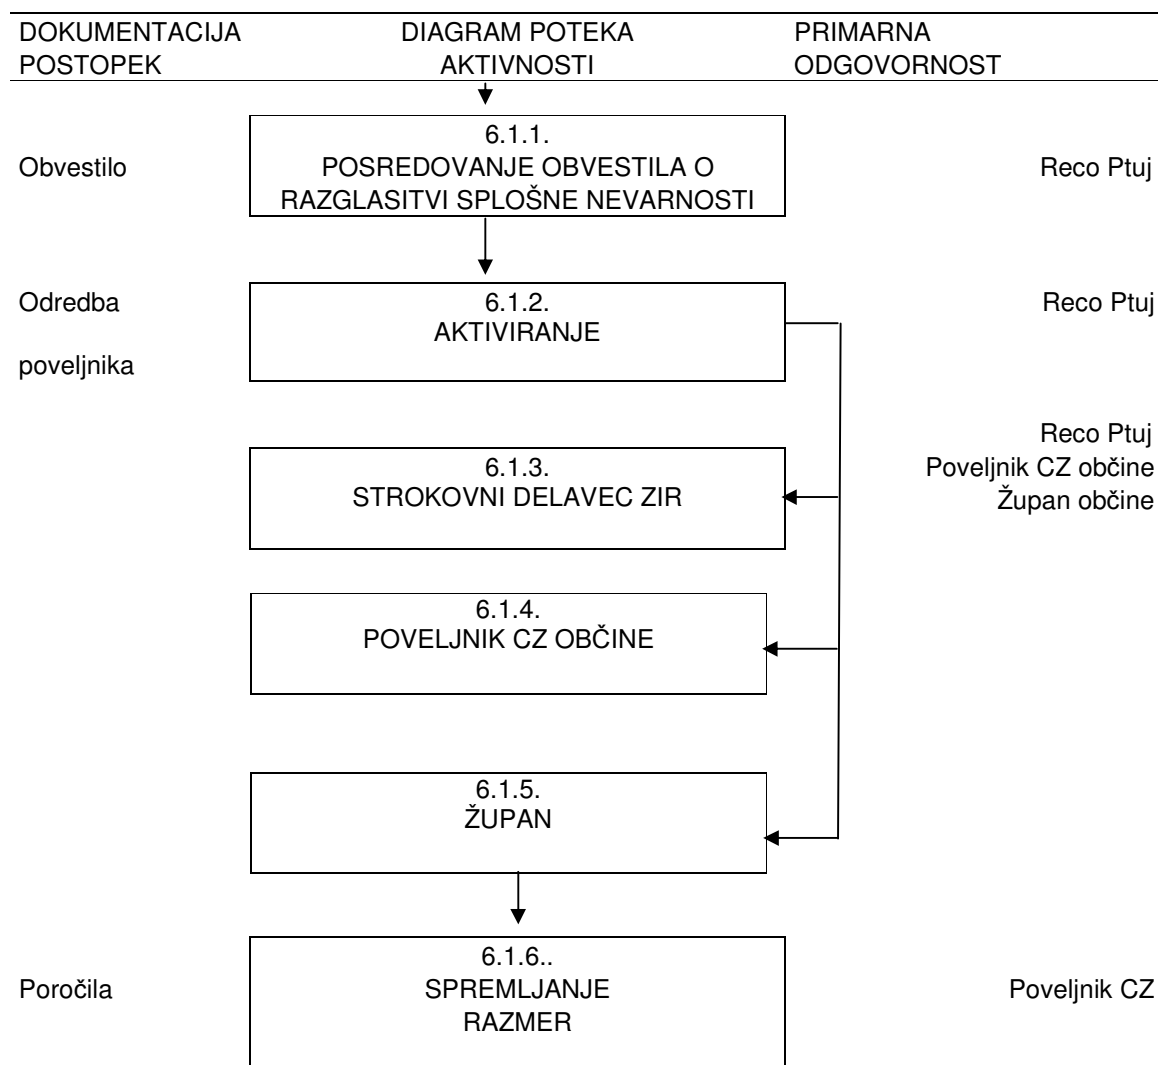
DOKUMENTACIJA POSTOPEK

DIAGRAM POTEKA AKTIVNOSTI

PRIMARNA ODGOVORNOST

Obvestilo

6.1.1.
POSREDOVANJE OBVESTILA O RAZGLASITVI SPLOŠNE NEVARNOSTI

Reco Ptuj

Odredba

poveljnika

6.1.2.
AKTIVIRANJE

Reco Ptuj

Reco Ptuj
Poveljnik CZ občine
Župan občine

6.1.3.
STROKOVNI DELAVEC ZIR

6.1.4.
POVELJNIK CZ OBČINE

6.1.5.
ŽUPAN

Poročila

6.1.6..
SPREMLJANJE RAZMER

Poveljnik CZ